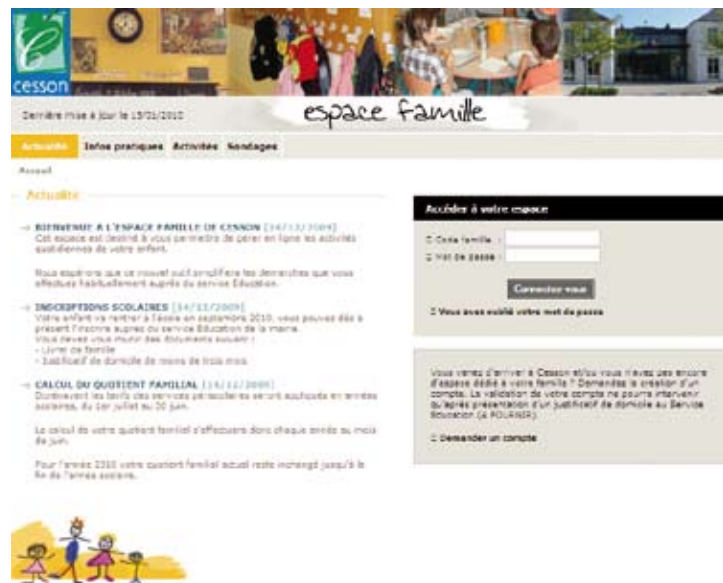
cesson

Dernière mise à jour le 15/01/2010

espace famille

Actualité Infos pratiques Activités Sondages

Accueil

Actualité

BIENVENUE A L'ESPACE FAMILLE DE CESSON [14/12/2009]
Cet espace est destiné à vous permettre de gérer en ligne les activités quotidiennes de votre enfant.

Nous espérons que ce nouvel outil simplifiera les démarches que vous effectuez habituellement auprès du service Education.

INSCRIPTIONS SCOLAIRES [14/12/2009]
Votre enfant va rentrer à l'école en septembre 2010, vous pouvez dès à présent l'inscrire auprès du service Education de la mairie.
Vous devez vous munir des documents suivant :
- Livret de famille
- Justificatif de domicile de moins de trois mois

CALCUL DU QUOTIENT FAMILIAL [14/12/2009]
Dorénavant les tarifs des services périscolaires seront appliqués en années scolaires, du 1er juillet au 30 juin.

Le calcul de votre quotient familial s'effectuera donc chaque année au mois de juin.

Pour l'année 2010 votre quotient familial actuel reste inchangé jusqu'à la fin de l'année scolaire.

Accéder à votre espace

Code famille :
Mot de passe :

Connectez-vous

Vous avez oublié votre mot de passe

Vous venez d'arriver à Cesson et/ou vous n'avez pas encore d'espace dédié à votre famille ? Demandez la création d'un compte. La validation de votre compte ne pourra intervenir qu'après présentation d'un justificatif de domicile au Service Education (A.POUANA).

Demander un compte